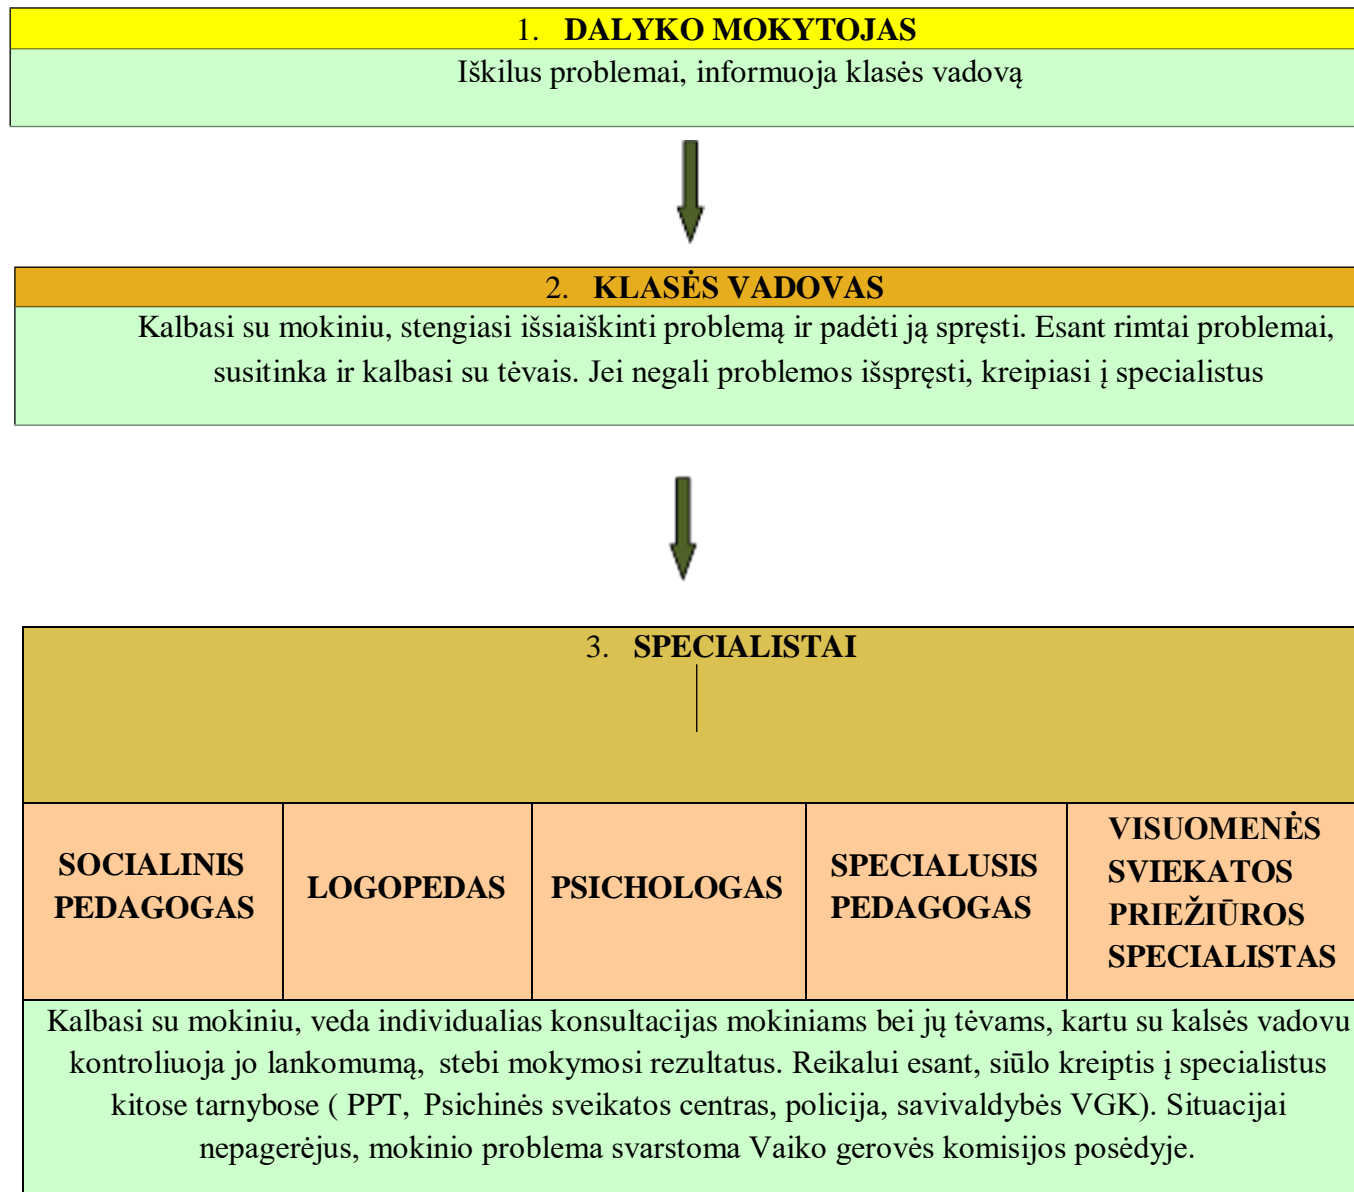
1. **DALYKO MOKYTOJAS**

Iškilus problemai, informuoja klasės vadovą

2. **KLASĖS VADOVAS**

Kalbasi su mokiniu, stengiasi išsiaiškinti problemą ir padėti ją spręsti. Esant rimtai problemai, susitinka ir kalbasi su tėvais. Jei negali problemos išspręsti, kreipiasi į specialistus

3. **SPECIALISTAI**

| SOCIALINIS PEDAGOGAS | LOGOPEDAS | PSICHOLOGAS | SPECIALUSIS PEDAGOGAS | VISUOMENĖS SVIEKATOS PRIEŽIŪROS SPECIALISTAS |
|---|---|---|---|---|

Kalbasi su mokiniu, veda individualias konsultacijas mokiniams bei jų tėvams, kartu su kalsės vadovu kontroliuoja jo lankomumą, stebi mokymosi rezultatus. Reikalui esant, siūlo kreiptis į specialistus kitose tarnybose ( PPT, Psichinės sveikatos centras, policija, savivaldybės VGK). Situacijai nepagerėjus, mokinio problema svarstoma Vaiko gerovės komisijos posėdyje.